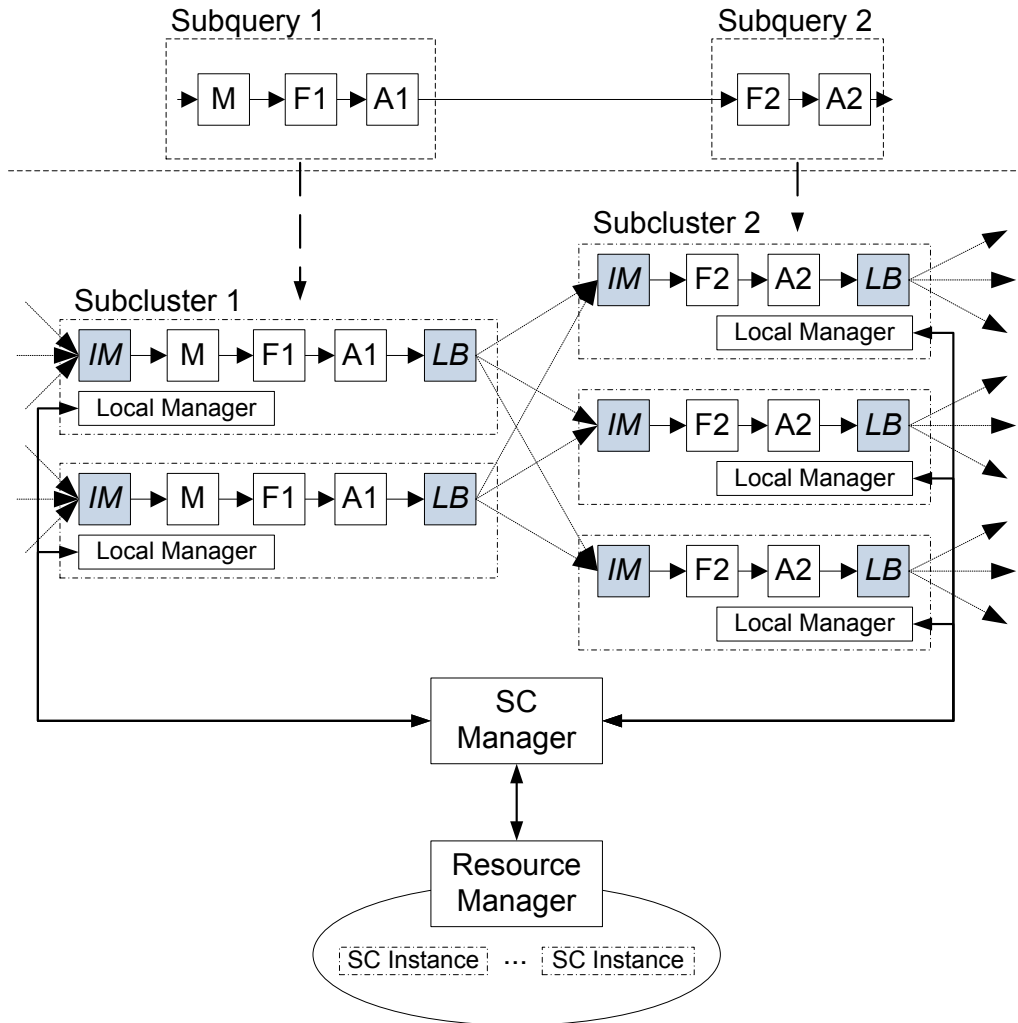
Subquery 1

M
F1
A1

Subquery 2

F2
A2

Subcluster 2

IM
F2
A2
LB
Local Manager

Subcluster 1

IM
M
F1
A1
LB
Local Manager

IM
F2
A2
LB
Local Manager

IM
M
F1
A1
LB
Local Manager

IM
F2
A2
LB
Local Manager

SC Manager

Resource Manager

SC Instance ··· SC Instance